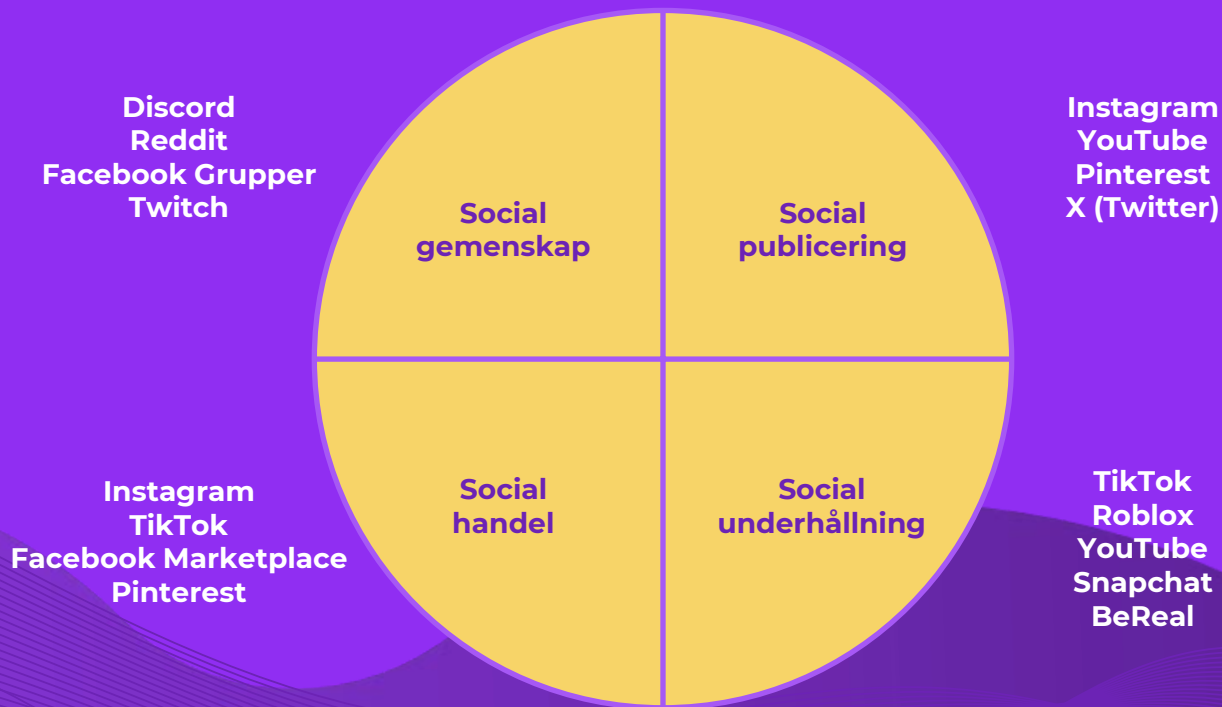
Discord
Reddit
Facebook Grupper
Twitch

Social gemenskap

Social publicering

Instagram
YouTube
Pinterest
X (Twitter)

Instagram
TikTok
Facebook Marketplace
Pinterest

Social handel

Social underhållning

TikTok
Roblox
YouTube
Snapchat
BeReal